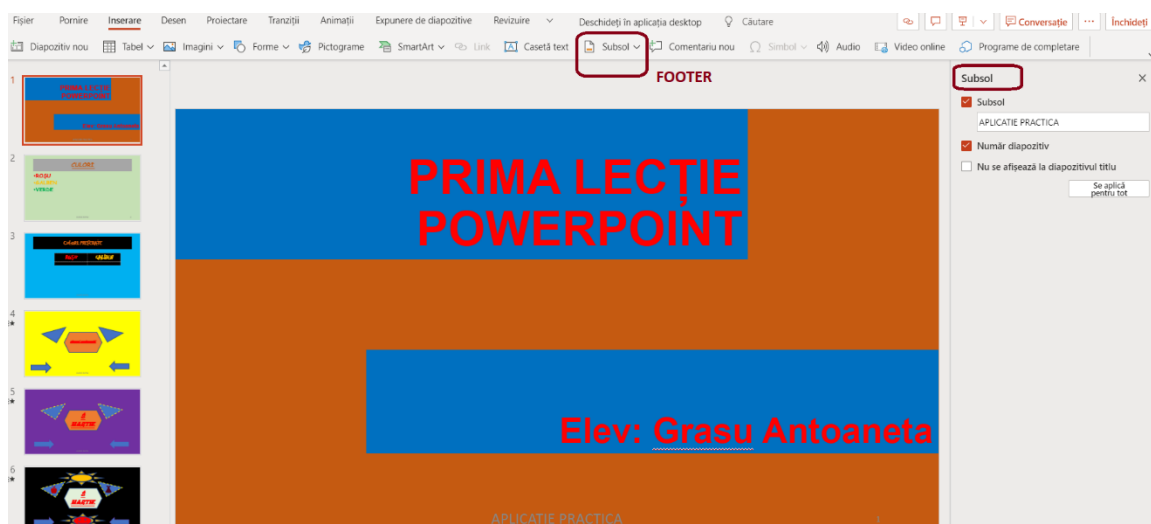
Fișier Pornire Inserare Desen Proiectare Tranziții Animații Expunere de diapozitive Revizuire Deschideți în aplicația desktop Căutare Conversație Închideți

Diapozitiv nou Tabel Imagini Forme Pictograme SmartArt Link Casetă text Subsol Comentariu nou Simbol Audio Video online Programe de completare

FOOTER

Subsol

Subsol

APLICATIE PRACTICA

Număr diapozitiv

Nu se afișează la diapozitivul titlu

Se aplică pentru tot

1

2

CULORI

•ROȘU

•VERDE

3

4

5

6

PRIMA LECȚIE POWERPOINT

Elev: Grasu Antoaneta

APLICATIE PRACTICA

1